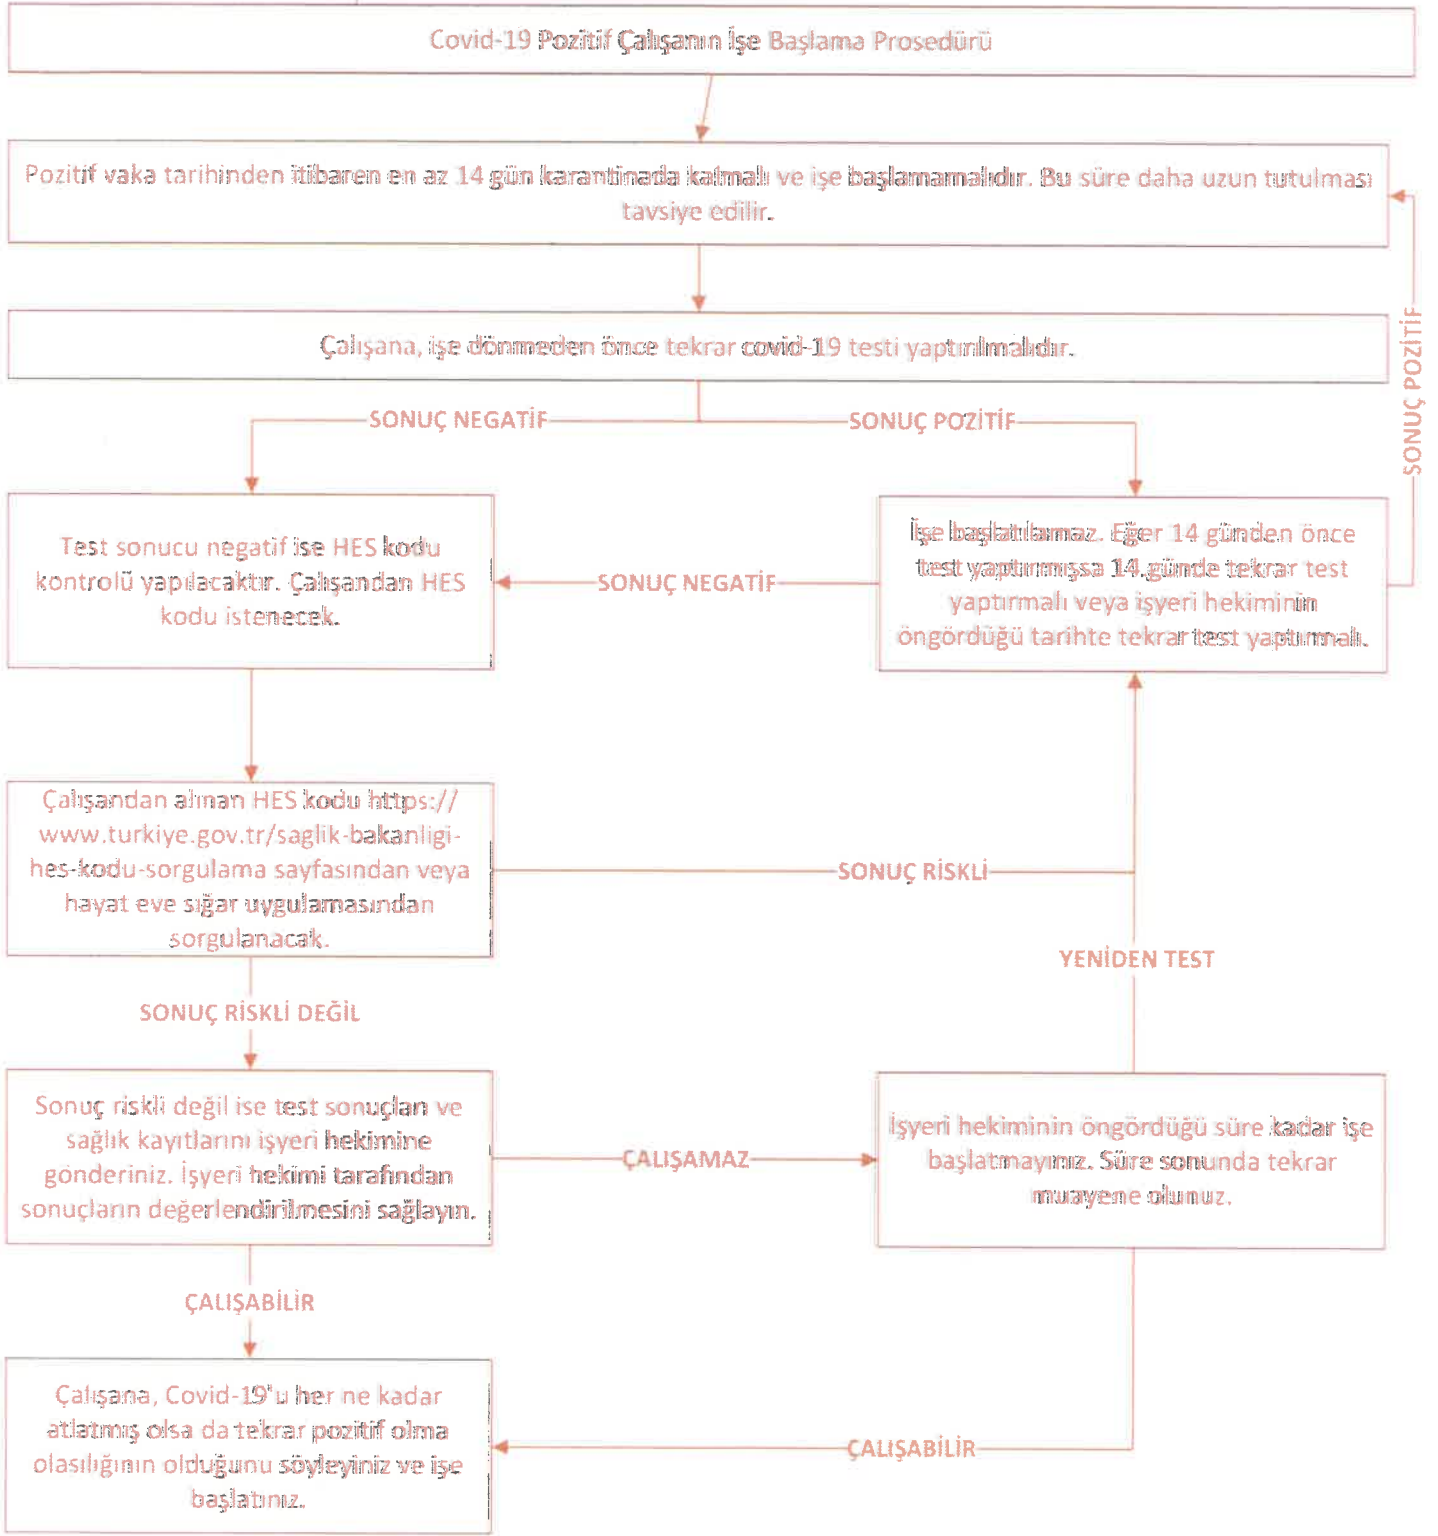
Covid-19 Pozitif Çalışanın İşe Başlama Prosedürü

Pozitif vaka tarihinden itibaren en az 14 gün karantinada kalmalı ve işe başlamamalıdır. Bu süre daha uzun tutulması tavsiye edilir.

Çalışana, işe dönmeden önce tekrar covid-19 testi yaptırılmalıdır.

SONUÇ NEGATİF

SONUÇ POZİTİF

SONUÇ POZİTİF

Test sonucu negatif ise HES kodu kontrolü yapılacaktır. Çalışandan HES kodu istenecek.

SONUÇ NEGATİF

İşe başlatılamaz. Eğer 14 günden önce test yaptırmışsa 14.günde tekrar test yaptırmalı veya işyeri hekiminin öngördüğü tarihte tekrar test yaptırmalı.

Çalışandan alınan HES kodu https://www.turkiye.gov.tr/saglik-bakanligi-hes-kodu-sorgulama sayfasından veya hayat eve sığar uygulamasından sorgulanacak.

SONUÇ RİSKLİ

YENİDEN TEST

SONUÇ RİSKLİ DEĞİL

Sonuç riskli değil ise test sonuçları ve sağlık kayıtlarını işyeri hekimine gönderiniz. İşyeri hekimi tarafından sonuçların değerlendirilmesini sağlayın.

ÇALIŞAMAZ

İşyeri hekiminin öngördüğü süre kadar işe başlatmayınız. Süre sonunda tekrar muayene olunuz.

ÇALIŞABİLİR

Çalışana, Covid-19'u her ne kadar atlatmış olsa da tekrar pozitif olma olasılığının olduğunu söyleyiniz ve işe başlatınız.

ÇALIŞABİLİR